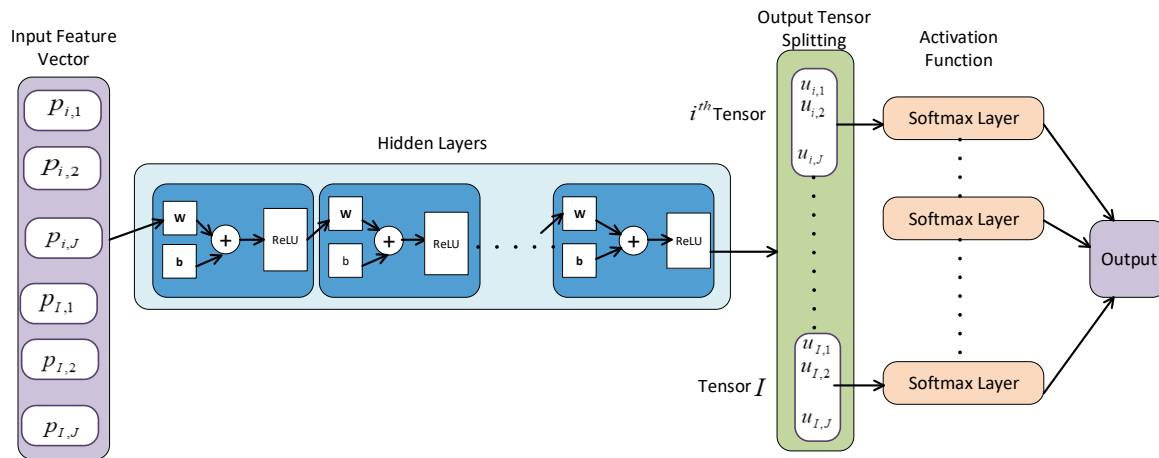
Input Feature Vector

$p_{i,1}$

$p_{i,2}$

$p_{i,J}$

$p_{I,1}$

$p_{I,2}$

$p_{I,J}$

Hidden Layers

W

b

+

ReLU

W

b

+

ReLU

W

b

+

ReLU

Output Tensor Splitting

$i^{th}$Tensor

$u_{i,1}$
$u_{i,2}$
$u_{i,J}$

Tensor $I$

$u_{I,1}$
$u_{I,2}$
$u_{I,J}$

Activation Function

Softmax Layer

Softmax Layer

Softmax Layer

Output